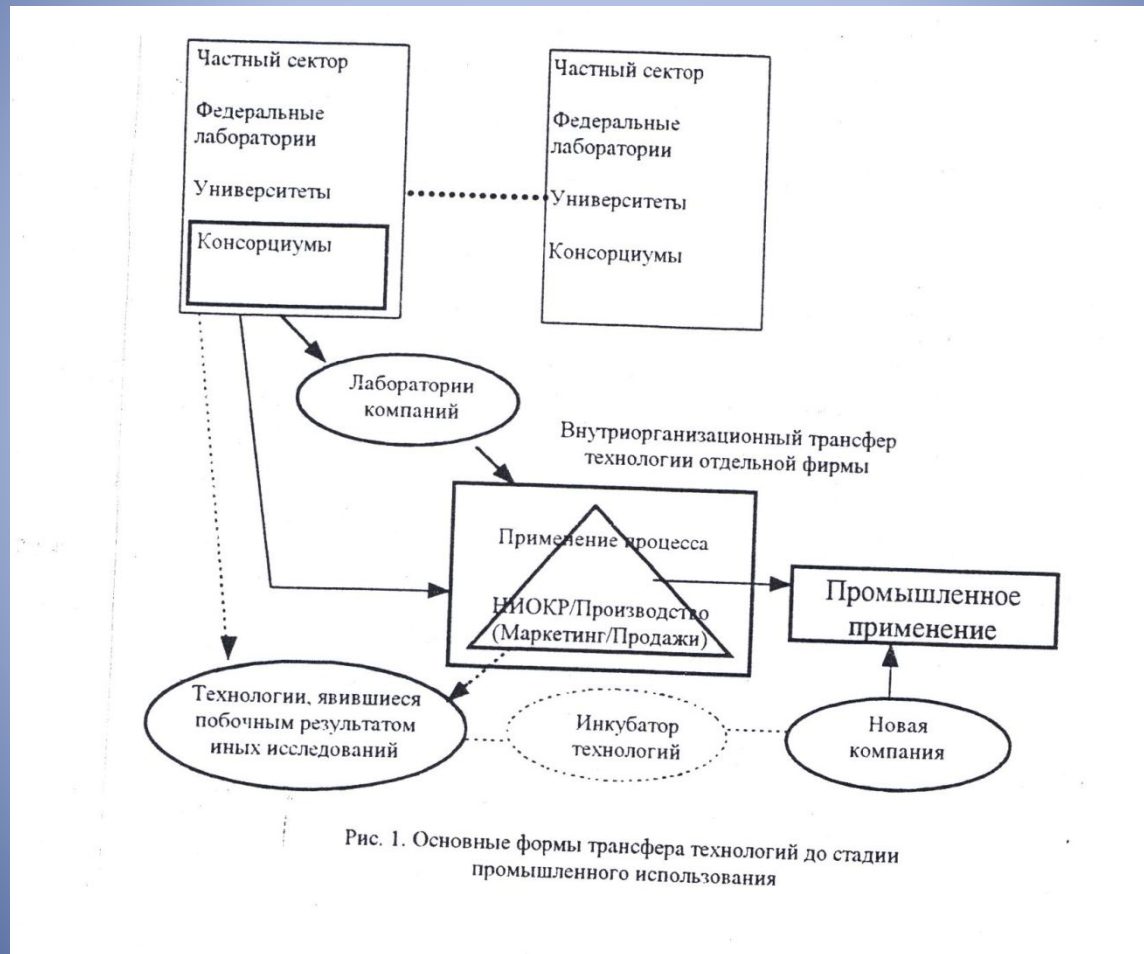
Частный сектор

Федеральные лаборатории

Университеты

Консорциумы

Частный сектор

Федеральные лаборатории

Университеты

Консорциумы

Лаборатории компаний

Внутриорганизационный трансфер технологии отдельной фирмы

Применение процесса

НИОКР/Производство (Маркетинг/Продажи)

Промышленное применение

Технологии, явившиеся побочным результатом иных исследований

Инкубатор технологий

Новая компания

Рис. 1. Основные формы трансфера технологий до стадии промышленного использования